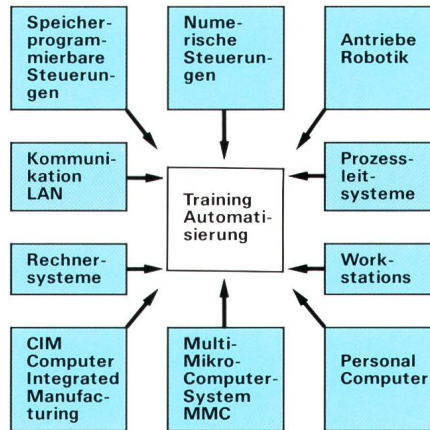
Speicherprogrammierbare Steuerungen

Numerische Steuerungen

Antriebe Robotik

Kommunikation LAN

Training Automatisierung

Prozessleitsysteme

Rechnersysteme

Workstations

CIM Computer Integrated Manufacturing

Multi-Mikro-Computer-System MMC

Personal Computer